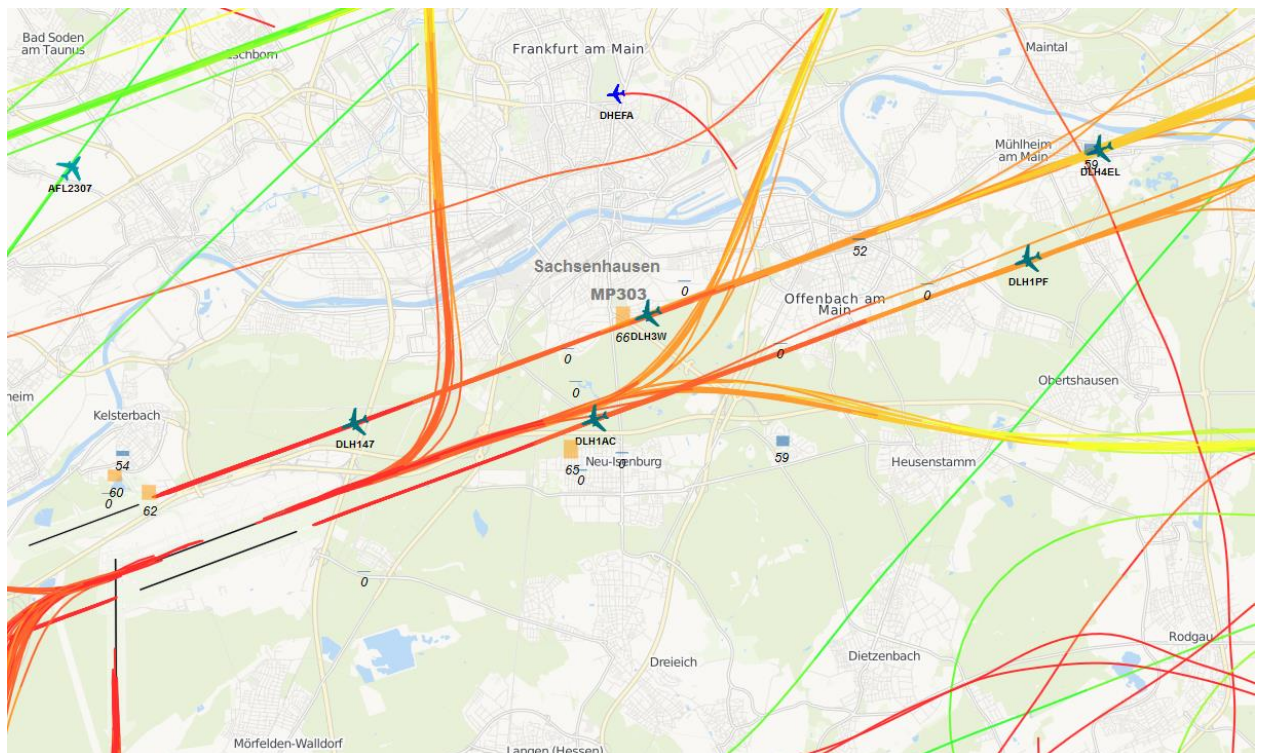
Bad Soden am Taunus
Eschborn
Frankfurt am Main
DHEFA
Maintal
AFL2307
Mühlheim am Main
59
DLH4EL
52
Sachsenhausen
0
MP303
DLH1PF
0
Offenbach am Main
66
DLH3W
0
0
0
heim
Obertshausen
Kelsterbach
DLH147
DLH1AC
54
65
Neu-Isenburg
0
59
Heusenstamm
60
0
0
62
0
Dreieich
Dietzenbach
Rodgau
Mörfelden-Walldorf
Langen (Hessen)